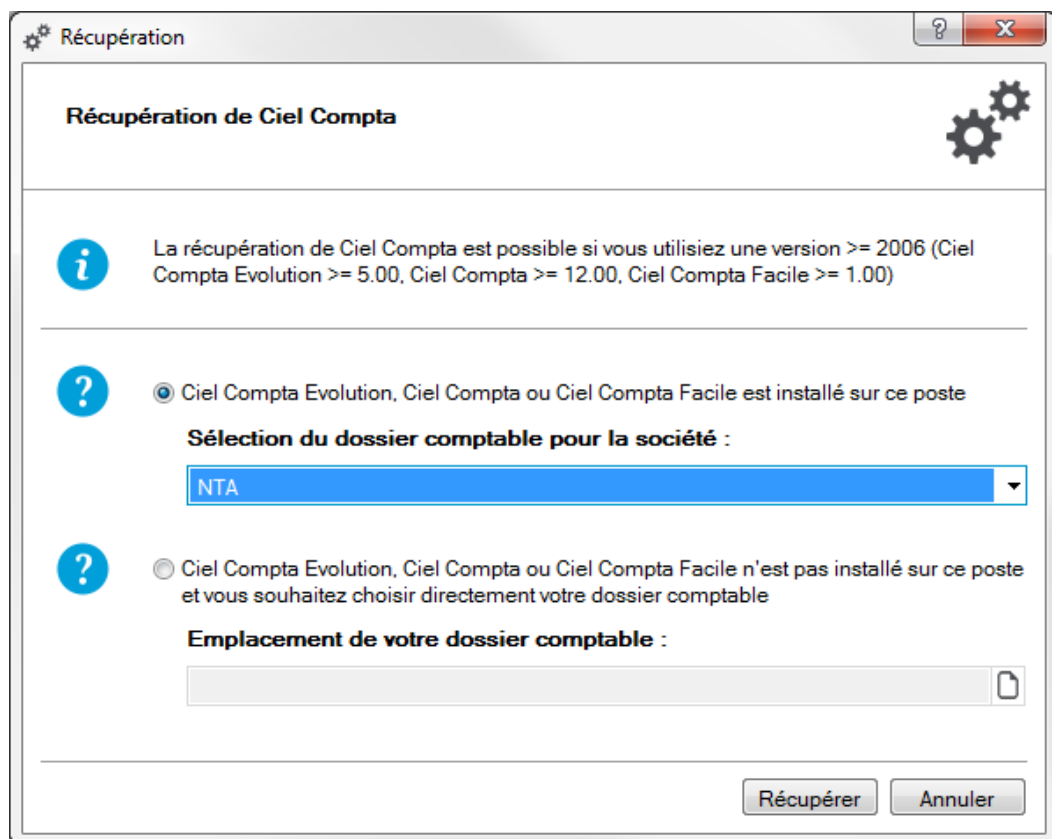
Récupération

?

X

Récupération de Ciel Compta

La récupération de Ciel Compta est possible si vous utilisiez une version >= 2006 (Ciel Compta Evolution >= 5.00, Ciel Compta >= 12.00, Ciel Compta Facile >= 1.00)

Ciel Compta Evolution, Ciel Compta ou Ciel Compta Facile est installé sur ce poste

Sélection du dossier comptable pour la société :

NTA

Ciel Compta Evolution, Ciel Compta ou Ciel Compta Facile n'est pas installé sur ce poste et vous souhaitez choisir directement votre dossier comptable

Emplacement de votre dossier comptable :

Récupérer

Annuler